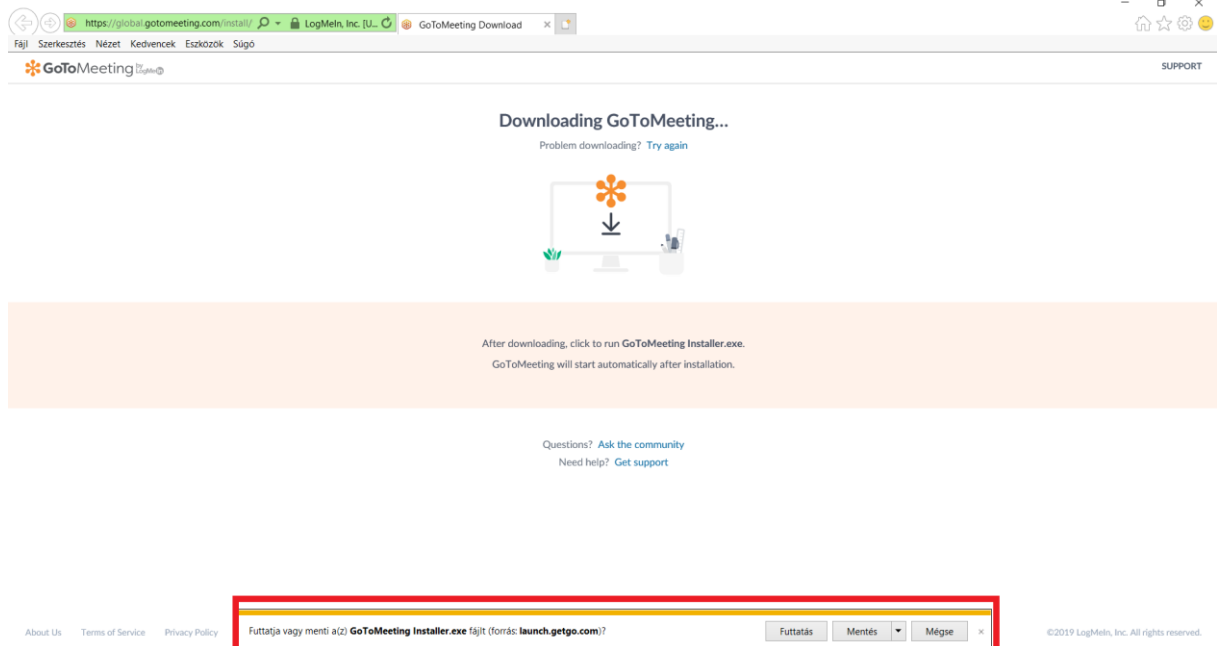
https://global.gotomeeting.com/install/
LogMeIn, Inc. [U...
GoToMeeting Download
Fájl Szerkesztés Nézet Kedvencek Eszközök Súgó

GoToMeeting by LogMeIn

SUPPORT

Downloading GoToMeeting...

Problem downloading? Try again

After downloading, click to run GoToMeeting Installer.exe.
GoToMeeting will start automatically after installation.

Questions? Ask the community
Need help? Get support

About Us Terms of Service Privacy Policy

Futtatja vagy menti a(z) GoToMeeting Installer.exe fájlt (forrás: launch.getgo.com)?

Futtatás Mentés Mégse ×

©2019 LogMeIn, Inc. All rights reserved.